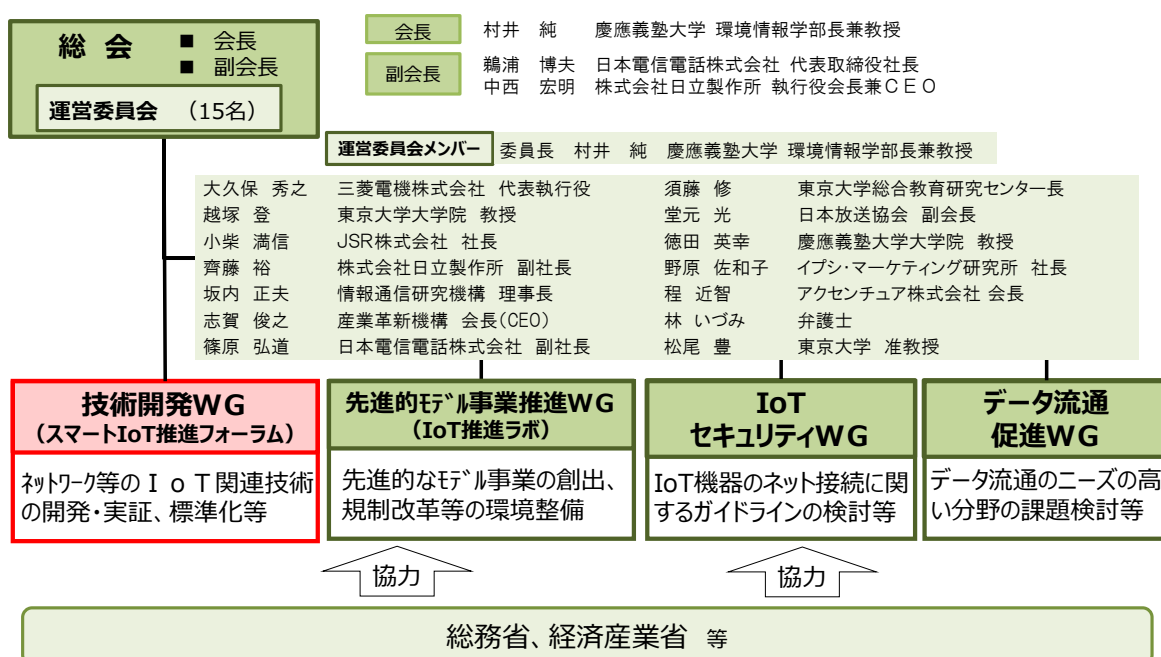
総 会
■ 会長
■ 副会長

運営委員会 （15名）

会長 村井 純 慶應義塾大学 環境情報学部長兼教授

副会長 鵜浦 博夫 日本電信電話株式会社 代表取締役社長
中西 宏明 株式会社日立製作所 執行役会長兼ＣＥＯ

運営委員会メンバー 委員長 村井 純 慶應義塾大学 環境情報学部長兼教授

| | | | |
|---|---|---|---|
| 大久保 秀之 | 三菱電機株式会社 代表執行役 | 須藤 修 | 東京大学総合教育研究センター長 |
| 越塚 登 | 東京大学大学院 教授 | 堂元 光 | 日本放送協会 副会長 |
| 小柴 満信 | JSR株式会社 社長 | 徳田 英幸 | 慶應義塾大学大学院 教授 |
| 齊藤 裕 | 株式会社日立製作所 副社長 | 野原 佐和子 | イプシ・マーケティング研究所 社長 |
| 坂内 正夫 | 情報通信研究機構 理事長 | 程 近智 | アクセンチュア株式会社 会長 |
| 志賀 俊之 | 産業革新機構 会長(CEO) | 林 いづみ | 弁護士 |
| 篠原 弘道 | 日本電信電話株式会社 副社長 | 松尾 豊 | 東京大学 准教授 |

技術開発ＷＧ
（スマートIoT推進フォーラム）
ﾈｯﾄﾜｰｸ等のＩｏＴ関連技術の開発・実証、標準化等

先進的ﾓﾃﾞﾙ事業推進ＷＧ
（IoT推進ラボ）
先進的なﾓﾃﾞﾙ事業の創出、規制改革等の環境整備

IoT
セキュリティＷＧ
IoT機器のネット接続に関するガイドラインの検討等

データ流通
促進ＷＧ
データ流通のニーズの高い分野の課題検討等

協力

協力

総務省、経済産業省 等